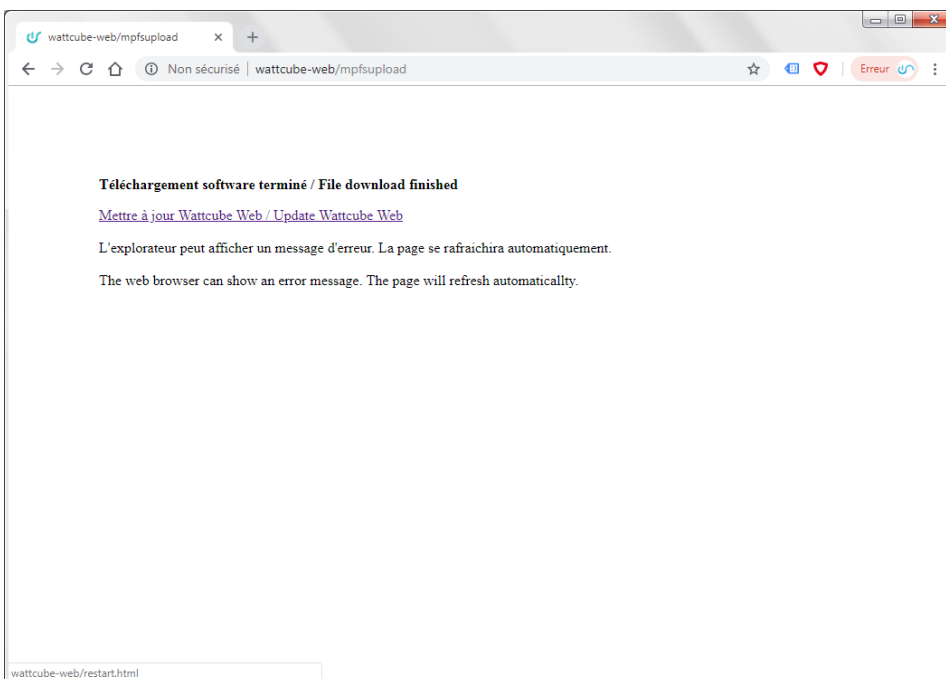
wattcube-web/mpfsupload

Non sécurisé | wattcube-web/mpfsupload

Erreur

**Téléchargement software terminé / File download finished**

Mettre à jour Wattcube Web / Update Wattcube Web

L'explorateur peut afficher un message d'erreur. La page se rafraichira automatiquement.

The web browser can show an error message. The page will refresh automaticallty.

wattcube-web/restart.html